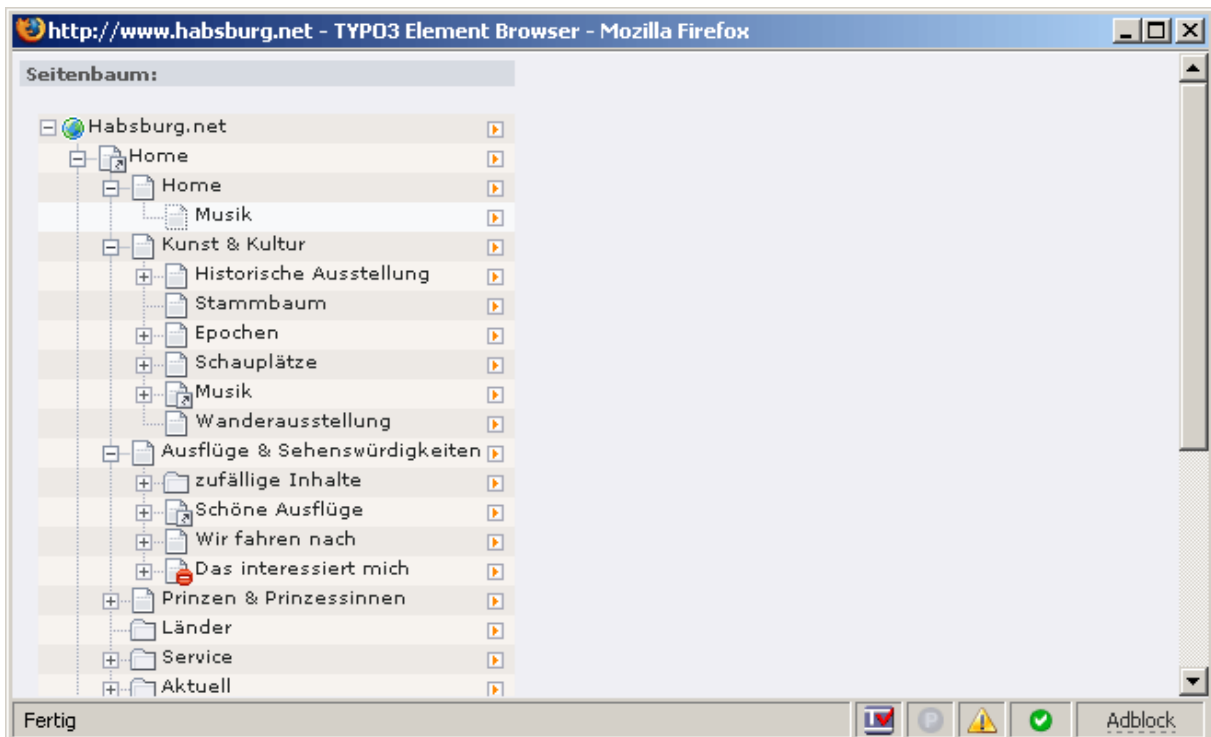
http://www.habsburg.net - TYPO3 Element Browser - Mozilla Firefox

Seitenbaum:

Habsburg.net
Home
Home
Musik
Kunst & Kultur
Historische Ausstellung
Stammbaum
Epochen
Schauplätze
Musik
Wanderausstellung
Ausflüge & Sehenswürdigkeiten
zufällige Inhalte
Schöne Ausflüge
Wir fahren nach
Das interessiert mich
Prinzen & Prinzessinnen
Länder
Service
Aktuell

Fertig
Adblock